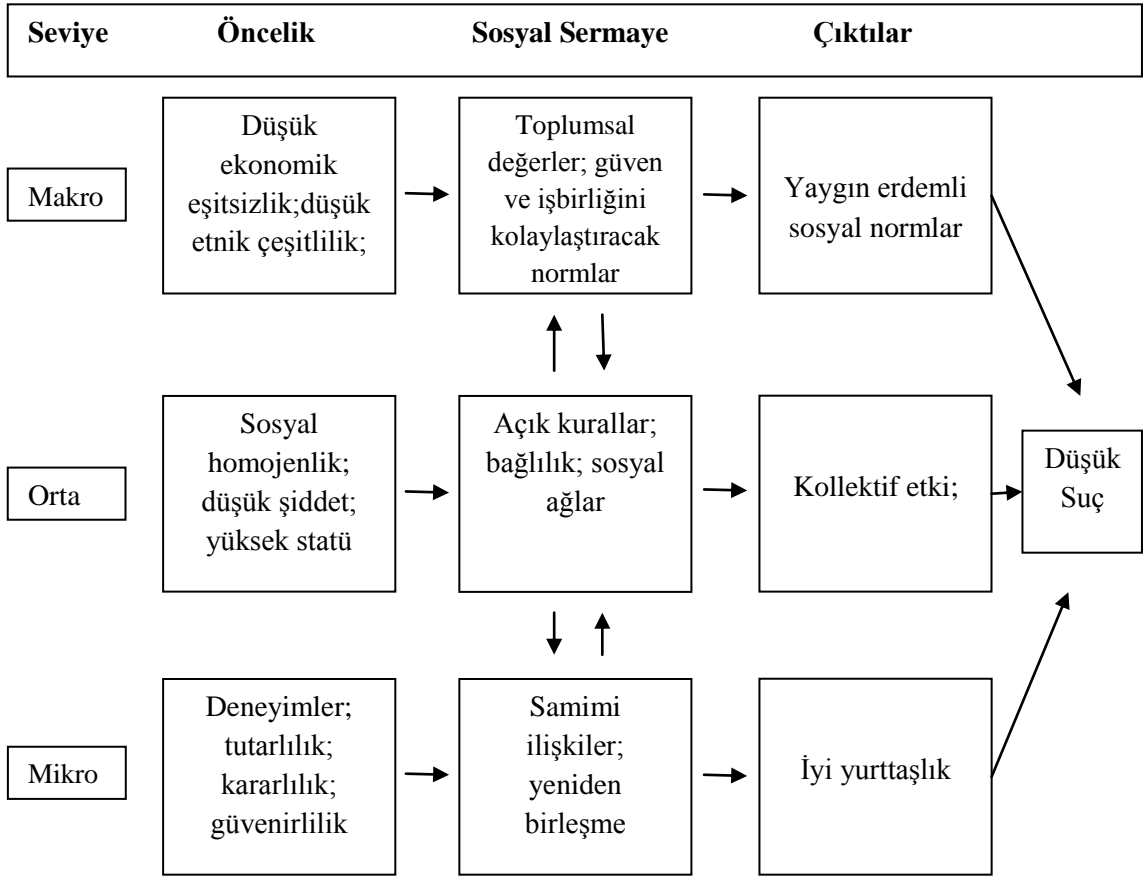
Seviye Öncelik Sosyal Sermaye Çıktılar

Makro

Düşük ekonomik eşitsizlik;düşük etnik çeşitlilik;

Toplumsal değerler; güven ve işbirliğini kolaylaştıracak normlar

Yaygın erdemli sosyal normlar

Orta

Sosyal homojenlik; düşük şiddet; yüksek statü

Açık kurallar; bağlılık; sosyal ağlar

Kollektif etki;

Düşük Suç

Mikro

Deneyimler; tutarlılık; kararlılık; güvenirlilik

Samimi ilişkiler; yeniden birleşme

İyi yurttaşlık